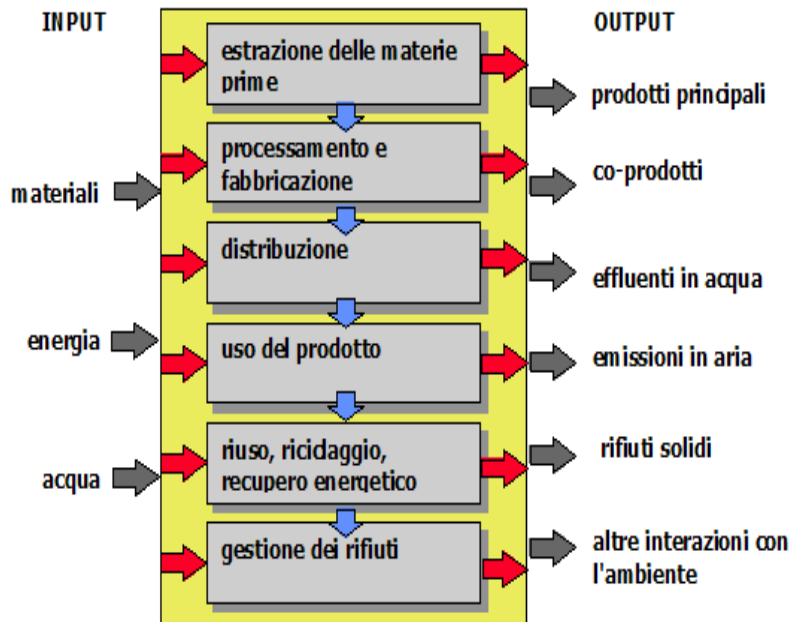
INPUT

OUTPUT

estrazione delle materie prime

processamento e fabbricazione

distribuzione

uso del prodotto

riuso, riciclaggio, recupero energetico

gestione dei rifiuti

materiali

energia

acqua

prodotti principali

co-prodotti

effluenti in acqua

emissioni in aria

rifiuti solidi

altre interazioni con l'ambiente